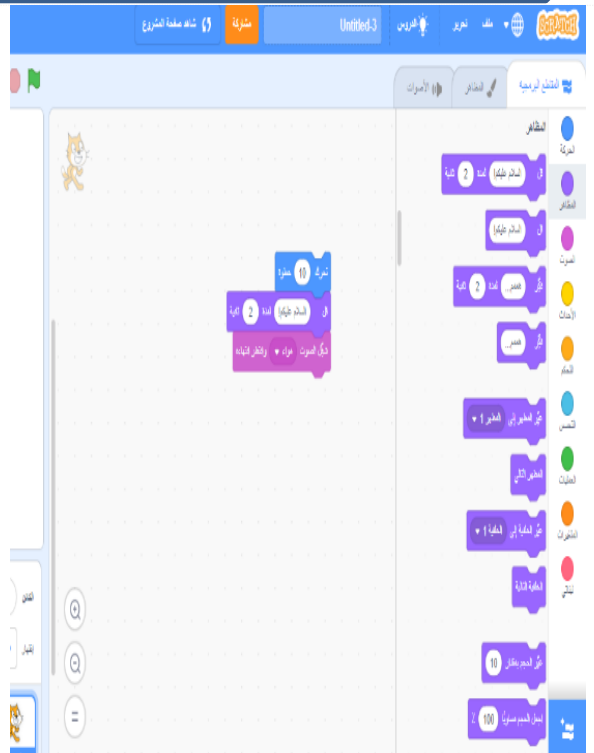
Scratch
ملف
تحرير
الدروس
Untitled-3
مشاركة
شاهد صفحة المشروع

المقاطع البرمجية
المظاهر
الأصوات

الحركة
المظاهر
الصوت
الأحداث
التحكم
التحسس
العمليات
المتغيرات
لبناتي

المظاهر
قل السلام عليكم! لمدة 2 ثانية
قل السلام عليكم!
فكّر همممم... لمدة 2 ثانية
فكّر همممم...
غيّر المظهر إلى المظهر 1
المظهر التالي
غيّر الخلفية إلى الخلفية 1
الخلفية التالية
غيّر الحجم بمقدار 10
اجعل الحجم مساوياً 100 %

تحرّك 10 خطوة
قل السلام عليكم! لمدة 2 ثانية
شغّل الصوت مواء وانتظر انتهاءه

الكائن
إظهار